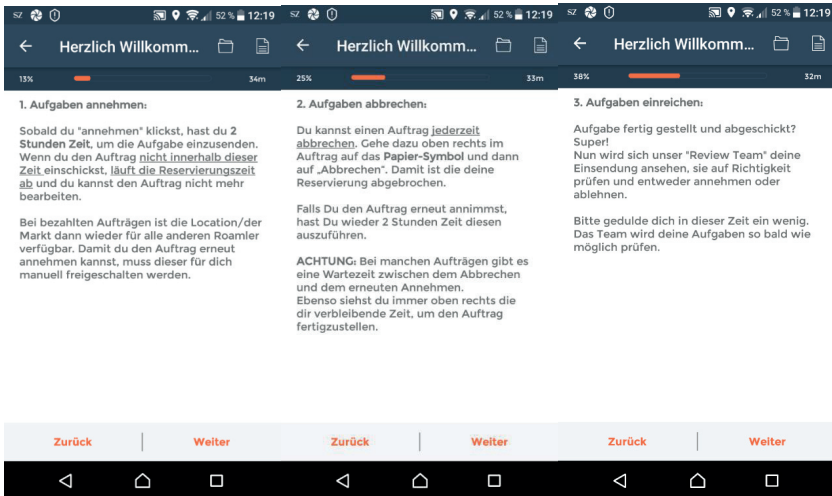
SZ 52 % 12:19

Herzlich Willkomm...

13% 34m

1. Aufgaben annehmen:

Sobald du "annehmen" klickst, hast du **2 Stunden Zeit**, um die Aufgabe einzusenden. Wenn du den Auftrag nicht innerhalb dieser Zeit einschickst, läuft die Reservierungszeit ab und du kannst den Auftrag nicht mehr bearbeiten.

Bei bezahlten Aufträgen ist die Location/der Markt dann wieder für alle anderen Roamler verfügbar. Damit du den Auftrag erneut annehmen kannst, muss dieser für dich manuell freigeschalten werden.

Zurück | Weiter

SZ 52 % 12:19

Herzlich Willkomm...

25% 33m

2. Aufgaben abbrechen:

Du kannst einen Auftrag jederzeit abbrechen. Gehe dazu oben rechts im Auftrag auf das **Papier-Symbol** und dann auf „Abbrechen". Damit ist die deine Reservierung abgebrochen.

Falls Du den Auftrag erneut annimmst, hast Du wieder 2 Stunden Zeit diesen auszuführen.

**ACHTUNG:** Bei manchen Aufträgen gibt es eine Wartezeit zwischen dem Abbrechen und dem erneuten Annehmen. Ebenso siehst du immer oben rechts die dir verbleibende Zeit, um den Auftrag fertigzustellen.

Zurück | Weiter

SZ 52 % 12:19

Herzlich Willkomm...

38% 32m

3. Aufgaben einreichen:

Aufgabe fertig gestellt und abgeschickt? Super!
Nun wird sich unser "Review Team" deine Einsendung ansehen, sie auf Richtigkeit prüfen und entweder annehmen oder ablehnen.

Bitte gedulde dich in dieser Zeit ein wenig. Das Team wird deine Aufgaben so bald wie möglich prüfen.

Zurück | Weiter